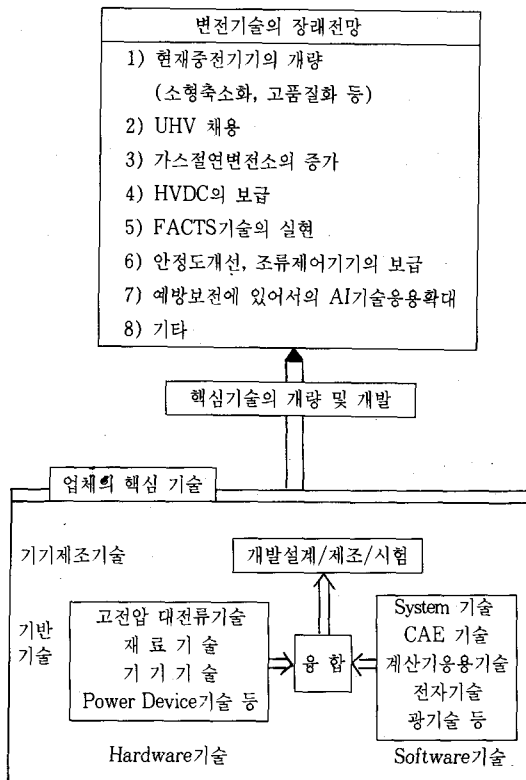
변전기술의 장래전망

1) 현재중전기기의 개량
(소형축소화, 고품질화 등)
2) UHV 채용
3) 가스절연변전소의 증가
4) HVDC의 보급
5) FACTS기술의 실현
6) 안정도개선, 조류제어기기의 보급
7) 예방보전에 있어서의 AI기술응용확대
8) 기타

핵심기술의 개량 및 개발

업체의 핵심 기술

기기제조기술

개발설계/제조/시험

기반
기술

고전압 대전류기술
재 료 기 술
기 기 기 술
Power Device기술 등

융 합

System 기술
CAE 기술
계산기응용기술
전자기술
광기술 등

Hardware기술

Software기술